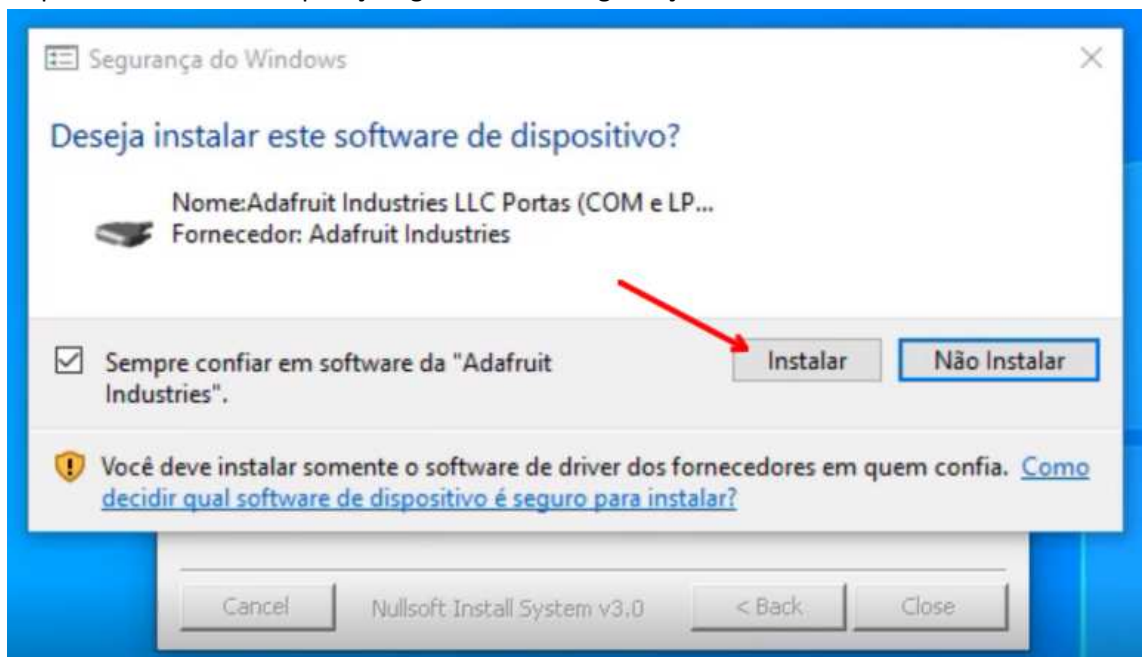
Segurança do Windows

×

Deseja instalar este software de dispositivo?

Nome:Adafruit Industries LLC Portas (COM e LP...
Fornecedor: Adafruit Industries

Sempre confiar em software da "Adafruit Industries".

Instalar

Não Instalar

Você deve instalar somente o software de driver dos fornecedores em quem confia. Como decidir qual software de dispositivo é seguro para instalar?

Cancel

Nullsoft Install System v3.0

< Back

Close